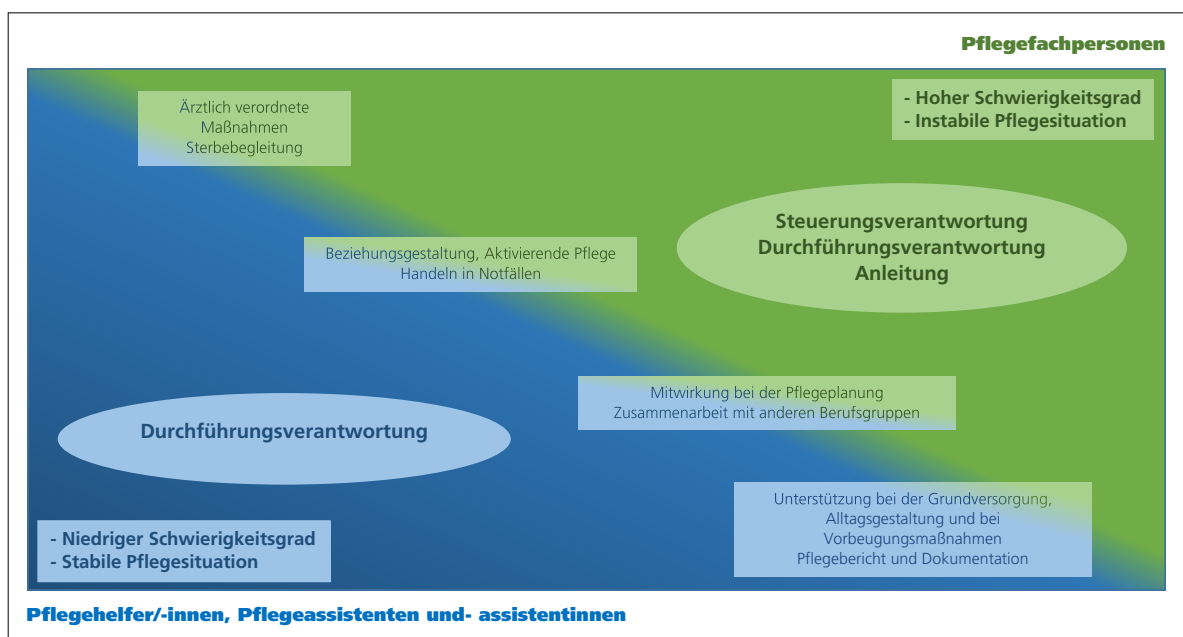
Pflegefachpersonen

Ärztlich verordnete Maßnahmen Sterbebegleitung

- Hoher Schwierigkeitsgrad
- Instabile Pflegesituation

Steuerungsverantwortung
Durchführungsverantwortung
Anleitung

Beziehungsgestaltung, Aktivierende Pflege
Handeln in Notfällen

Mitwirkung bei der Pflegeplanung
Zusammenarbeit mit anderen Berufsgruppen

Durchführungsverantwortung

Unterstützung bei der Grundversorgung, Alltagsgestaltung und bei Vorbeugungsmaßnahmen
Pflegebericht und Dokumentation

- Niedriger Schwierigkeitsgrad
- Stabile Pflegesituation

Pflegehelfer/-innen, Pflegeassistenten und- assistentinnen